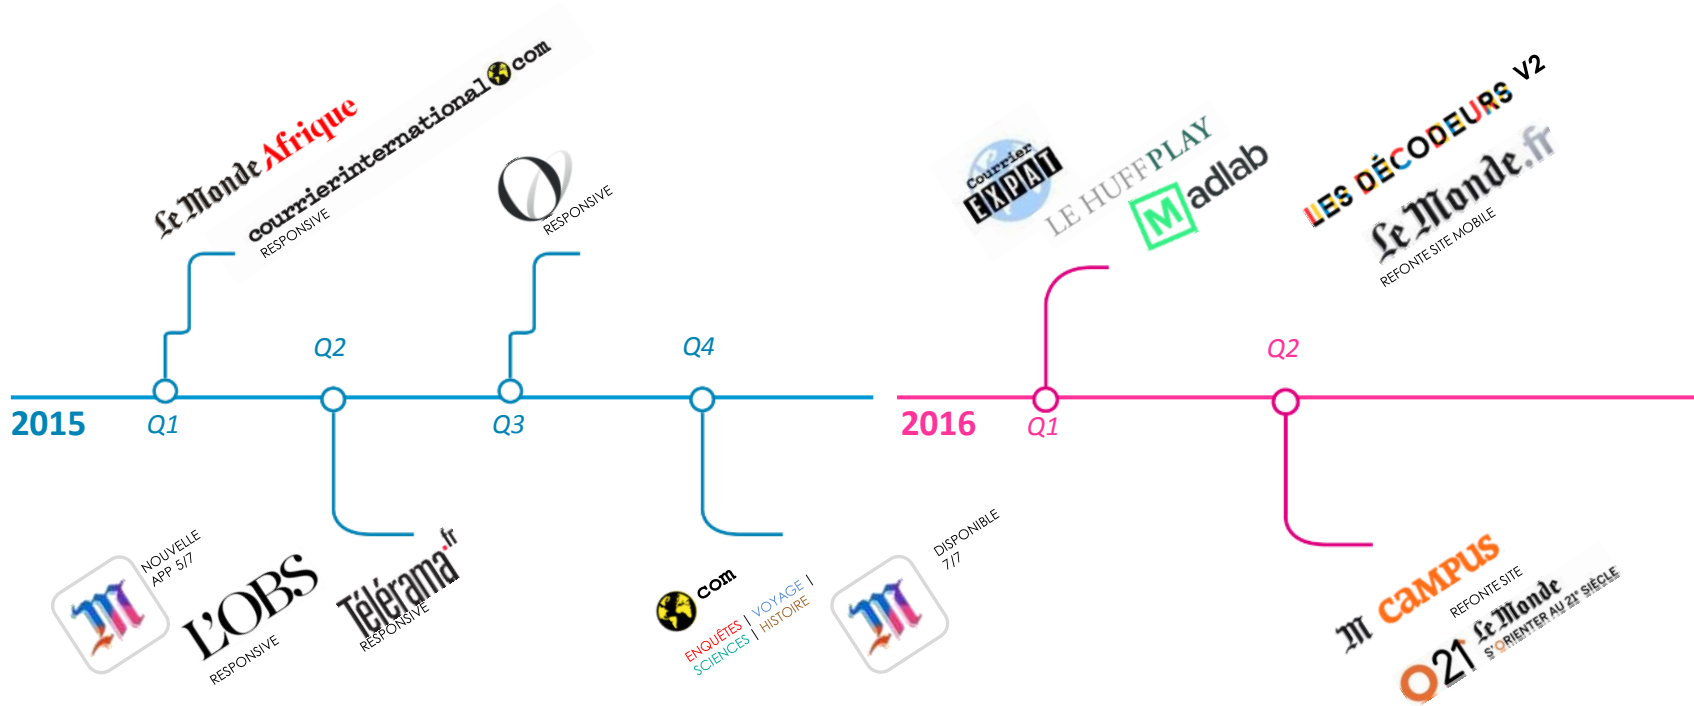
Le Monde Afrique
courrierinternational.com
RESPONSIVE

RESPONSIVE

2015
Q1
Q2
Q3
Q4

NOUVELLE APP 5/7

L'OBS
RESPONSIVE

Télérama.fr
RESPONSIVE

com
ENQUÊTES | VOYAGE | SCIENCES | HISTOIRE

Courrier EXPAT
LE HUFFPLAY
M adlab

LES DÉCODEURS V2
Le Monde.fr
REFONTE SITE MOBILE

2016
Q1
Q2

DISPONIBLE 7/7

M CAMPUS
REFONTE SITE
O21 Le Monde
S'ORIENTER AU 21e SIÈCLE